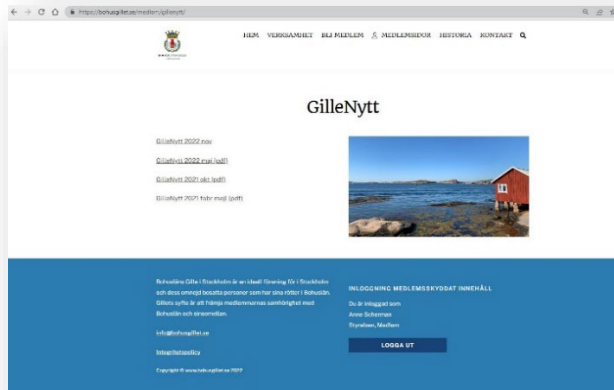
https://bohusgillet.se/medlem/gillenytt/

HEM VERKSAMHET BLI MEDLEM MEDLEMSSIDOR HISTORIA KONTAKT

GilleNytt

GilleNytt 2022 nov

GilleNytt 2022 maj (pdf)

GilleNytt 2021 okt (pdf)

GilleNytt 2021 febr-maj (pdf)

Bohuslänska Gille i Stockholm är en ideell förening för i Stockholm och dess omnejd bosatta personer som har sina rötter i Bohuslän. Gillets syfte är att främja medlemmarnas samhörighet med Bohuslän och sinsemellan.

info@bohusgillet.se

Integritetspolicy

Copyright © www.bohusgillet.se 2022

INLOGGNING MEDLEMSSKYDDAT INNEHÅLL

Du är inloggad som
Anne Schenman
Styrelsen, Medlem

LOGGA UT